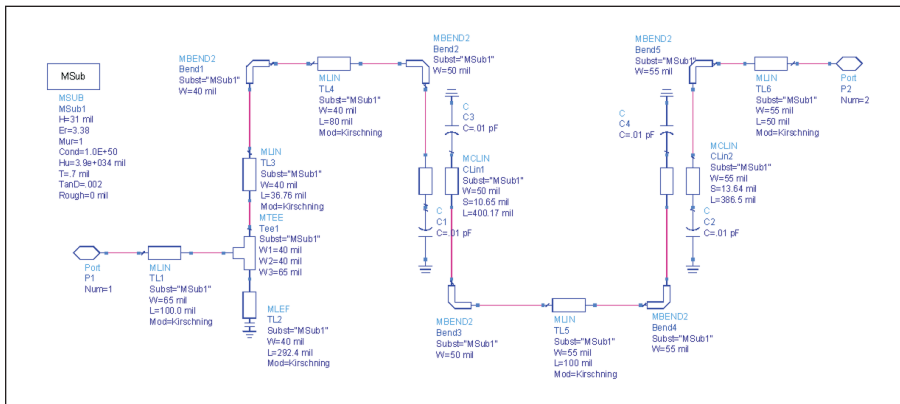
MSub

MSUB
MSub1
H=31 mil
Er=3.38
Mur=1
Cond=1.0E+50
Hu=3.9e+034 mil
T=.7 mil
TanD=.002
Rough=0 mil

MBEND2
Bend1
Subst="MSub1"
W=40 mil

MLIN
TL4
Subst="MSub1"
W=40 mil
L=80 mil
Mod=Kirschning

MBEND2
Bend2
Subst="MSub1"
W=50 mil

C
C3
C=.01 pF

MCLIN
CLin1
Subst="MSub1"
W=50 mil
S=10.65 mil
L=400.17 mil

C
C1
C=.01 pF

MLIN
TL3
Subst="MSub1"
W=40 mil
L=36.76 mil
Mod=Kirschning

MTEE
Tee1
Subst="MSub1"
W1=40 mil
W2=40 mil
W3=65 mil

Port
P1
Num=1

MLIN
TL1
Subst="MSub1"
W=65 mil
L=100.0 mil
Mod=Kirschning

MLEF
TL2
Subst="MSub1"
W=40 mil
L=292.4 mil
Mod=Kirschning

MBEND2
Bend3
Subst="MSub1"
W=50 mil

MLIN
TL5
Subst="MSub1"
W=55 mil
L=100 mil
Mod=Kirschning

MBEND2
Bend4
Subst="MSub1"
W=55 mil

MBEND2
Bend5
Subst="MSub1"
W=55 mil

C
C4
C=.01 pF

MLIN
TL6
Subst="MSub1"
W=55 mil
L=50 mil
Mod=Kirschning

Port
P2
Num=2

MCLIN
CLin2
Subst="MSub1"
W=55 mil
S=13.64 mil
L=386.5 mil

C
C2
C=.01 pF